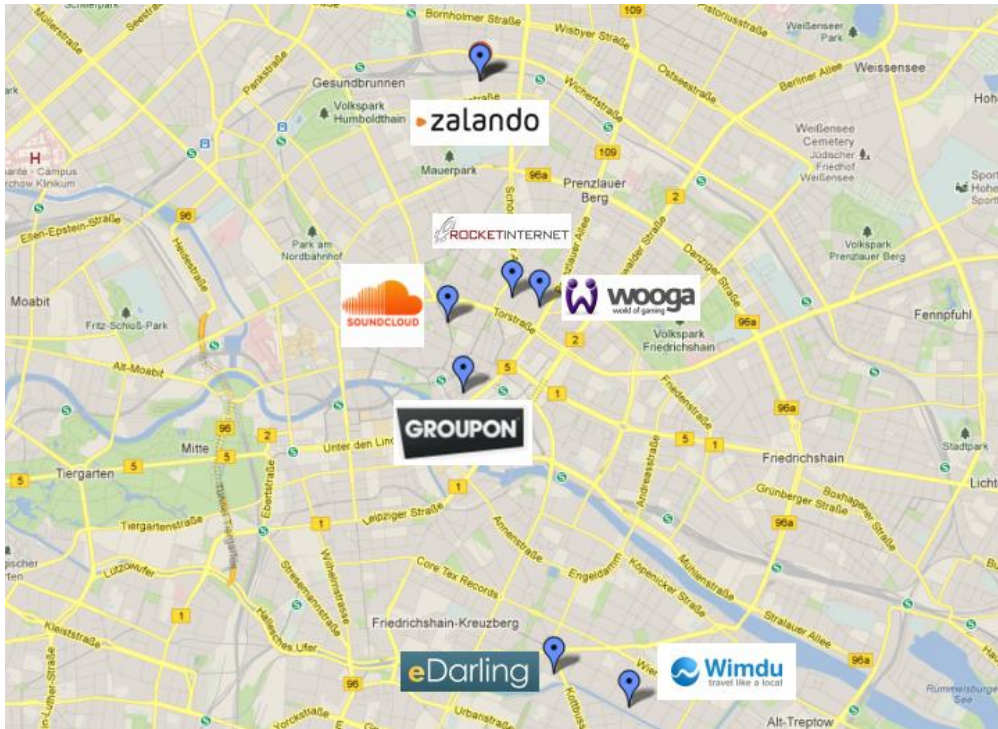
Schiller park
Bornholmer Straße
109
Wisbyer Straße
Storkower Straße
Weißensee Park
Weissensee
Müllerstraße
Pankstraße
Gesundbrunnen
Wichertstraße
Ostseestraße
Berliner Allee
Hohen
Volkspark Humboldthain
zalando
Weißensee Cemetery
Jüdischer Friedhof Weißensee
H
Charité - Campus Virchow Klinikum
109
Mauerpark
96a
Prenzlauer Berg
Sport Hohen
96
Ellen-Epstein-Straße
Heidestraße
Park am Nordbahnhof
ROCKETINTERNET
2
Danziger Straße
Volkspark Prenzlauer Berg
Moabit
SOUNDCLOUD
wooga
world of gaming
Fennpfuhl
Fritz-Schloß-Park
Torstraße
2
Volkspark Friedrichshain
96a
Alt-Moabit
5
Friedenstraße
1
GROUPON
96
2
Unter den Linden
5
Mitte
5
Stadtpark
Tiergarten
5
5
1
Friedrichshain
Licht
Ebertstraße
Grünberger Straße
Boxhagener Straße
Tiergartenstraße
1
Leipziger Straße
Andreasstraße
96a
Lützowufer
Wilhelmstraße
Annenstraße
Core Tex Records
Engeldamm
Köpenicker Straße
Mühlenstraße
Stresemannstraße
1
Kleiststraße
Hallesches Ufer
Friedrichshain-Kreuzberg
Stralauer Allee
eDarling
Wimdu
travel like a local
96
96a
Yorckstraße
Urbanstraße
Kottbusser
Rummelsburger See
Alt-Treptow